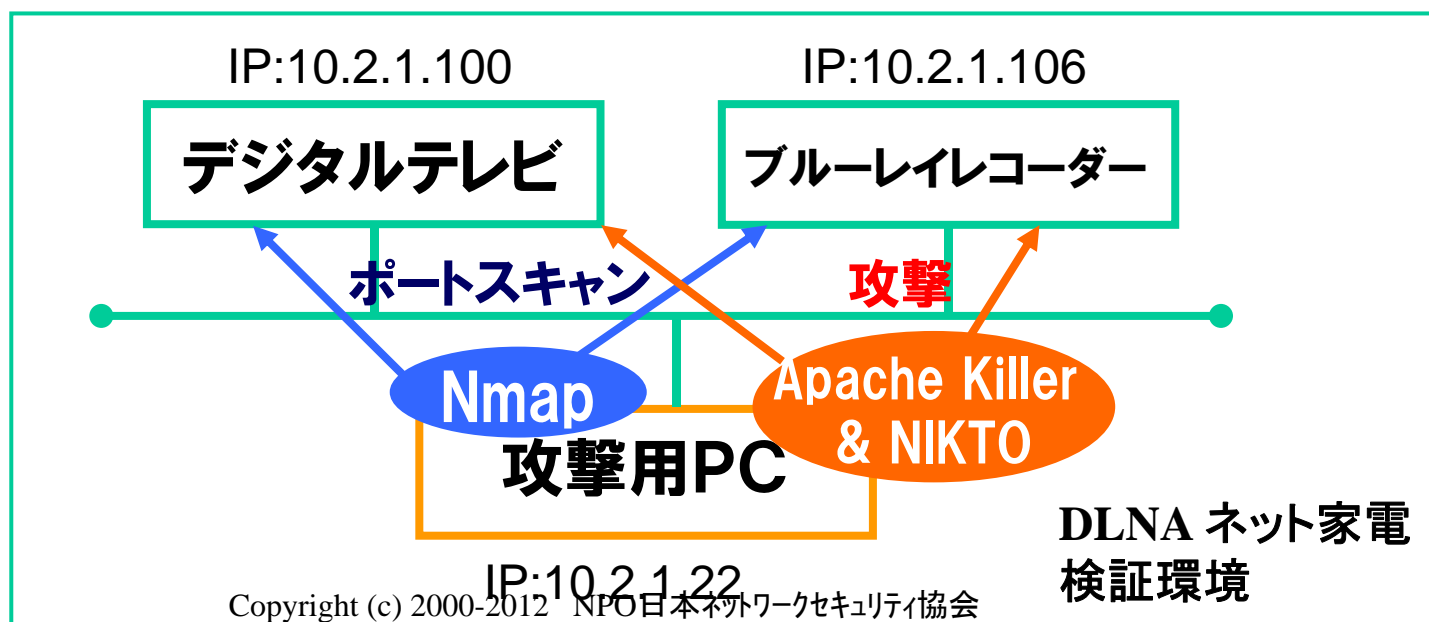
IP:10.2.1.100

IP:10.2.1.106

デジタルテレビ

ブルーレイレコーダー

ポートスキャン

攻撃

Nmap

Apache Killer & NIKTO

攻撃用PC

DLNA ネット家電 検証環境

IP:10.2.1.22

Copyright (c) 2000-2012 NPO日本ネットワークセキュリティ協会